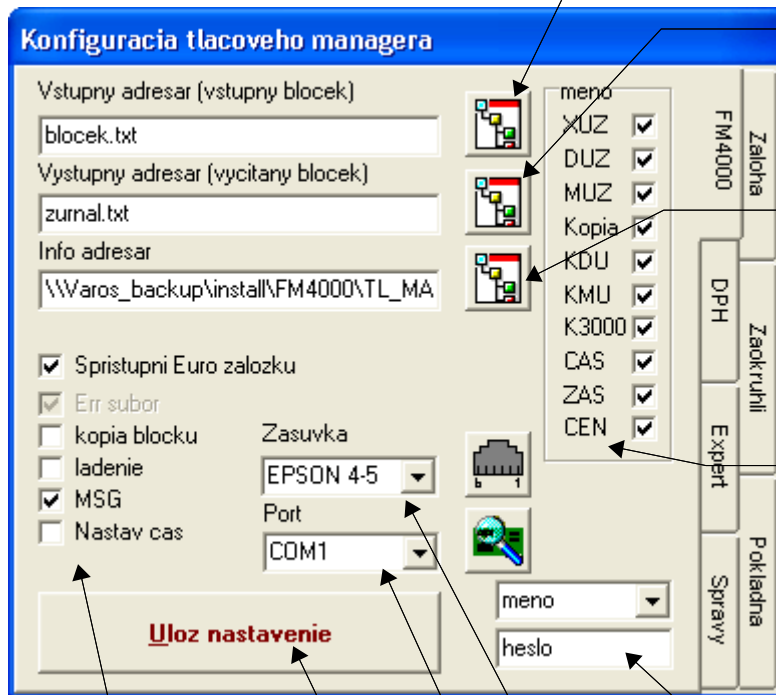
Konfiguracia tlacoveho managera

Vstupny adresar (vstupny blocek)

blocek.txt

Vystupny adresar (vycitany blocek)

zurnal.txt

Info adresar

\\Varos_backup\install\FM4000\TL_MA

meno

XUZ
DUZ
MUZ
Kopia
KDU
KMU
K3000
CAS
ZAS
CEN

FM4000

Zaloha

DPH

Zaokruhli

Expert

Pokladna

Spravy

Spristupni Euro zalozku

Err subor

kopia blocku

ladenie

MSG

Nastav cas

Zasuvka

EPSON 4-5

Port

COM1

meno

heslo

Uloz nastavenie